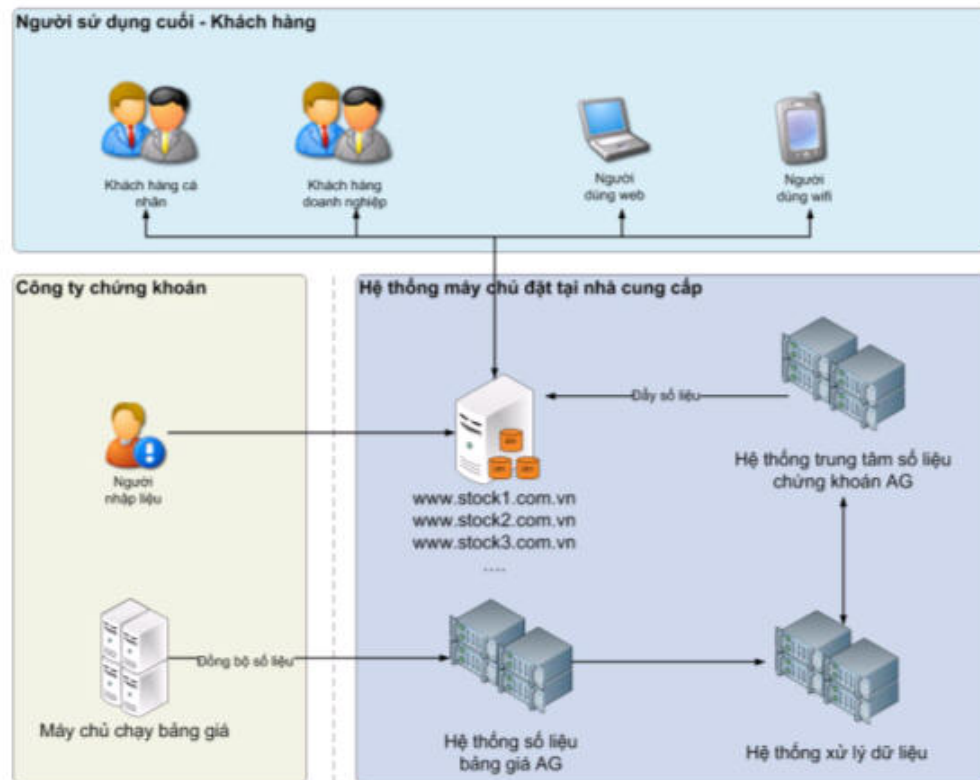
Người sử dụng cuối - Khách hàng

Khách hàng cá nhân

Khách hàng doanh nghiệp

Người dùng web

Người dùng wifi

Công ty chứng khoán

Hệ thống máy chủ đặt tại nhà cung cấp

Đẩy số liệu

Người nhập liệu

www.stock1.com.vn
www.stock2.com.vn
www.stock3.com.vn
.....

Hệ thống trung tâm số liệu chứng khoán AG

Đồng bộ số liệu

Máy chủ chạy bảng giá

Hệ thống số liệu bảng giá AG

Hệ thống xử lý dữ liệu